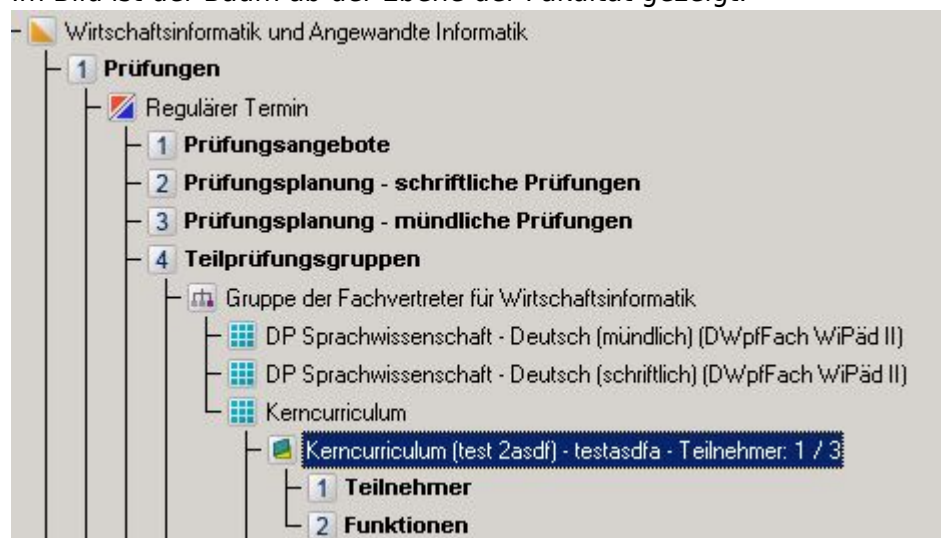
Im Bild ist der Baum ab der Ebene der Fakultät gezeigt.

Wirtschaftsinformatik und Angewandte Informatik
1 Prüfungen
Regulärer Termin
1 Prüfungsangebote
2 Prüfungsplanung - schriftliche Prüfungen
3 Prüfungsplanung - mündliche Prüfungen
4 Teilprüfungsgruppen
Gruppe der Fachvertreter für Wirtschaftsinformatik
DP Sprachwissenschaft - Deutsch (mündlich) (DWpfFach WiPäd II)
DP Sprachwissenschaft - Deutsch (schriftlich) (DWpfFach WiPäd II)
Kerncurriculum
Kerncurriculum (test 2asdf) - testasdfa - Teilnehmer: 1 / 3
1 Teilnehmer
2 Funktionen